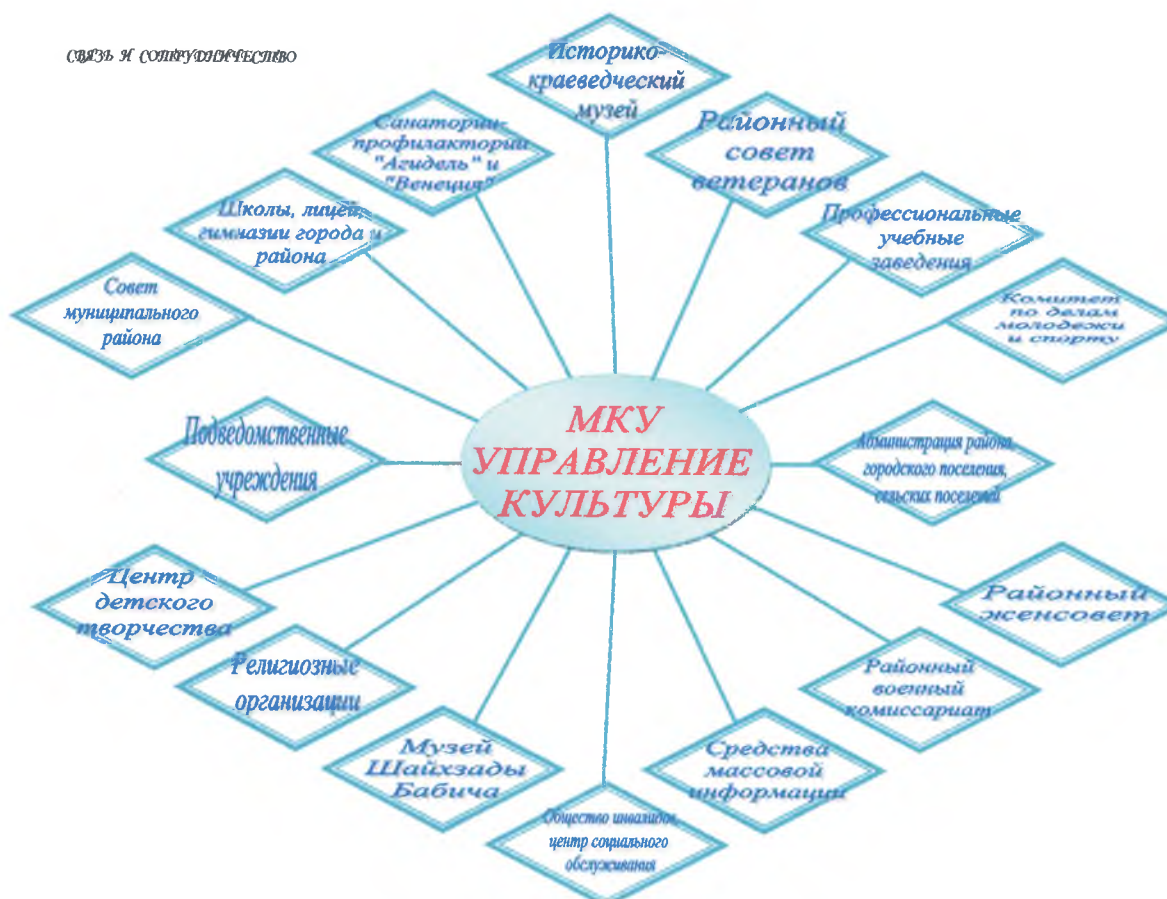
СВЯЗЬ И СОТРУДНИЧЕСТВО

Историко-краеведческий музей

Санатории-профилактории "Агидель" и "Венеция"

Районный совет ветеранов

Школы, лицеи, гимназии города и района

Профессиональные учебные заведения

Совет муниципального района

Комитет по делам молодежи и спорту

Подведомственные учреждения

МКУ УПРАВЛЕНИЕ КУЛЬТУРЫ

Администрация района, городского поселения, сельских поселений

Центр детского творчества

Районный женсовет

Религиозные организации

Районный военный комиссариат

Музей Шайхзады Бабича

Средства массовой информации

Общество инвалидов, центр социального обслуживания